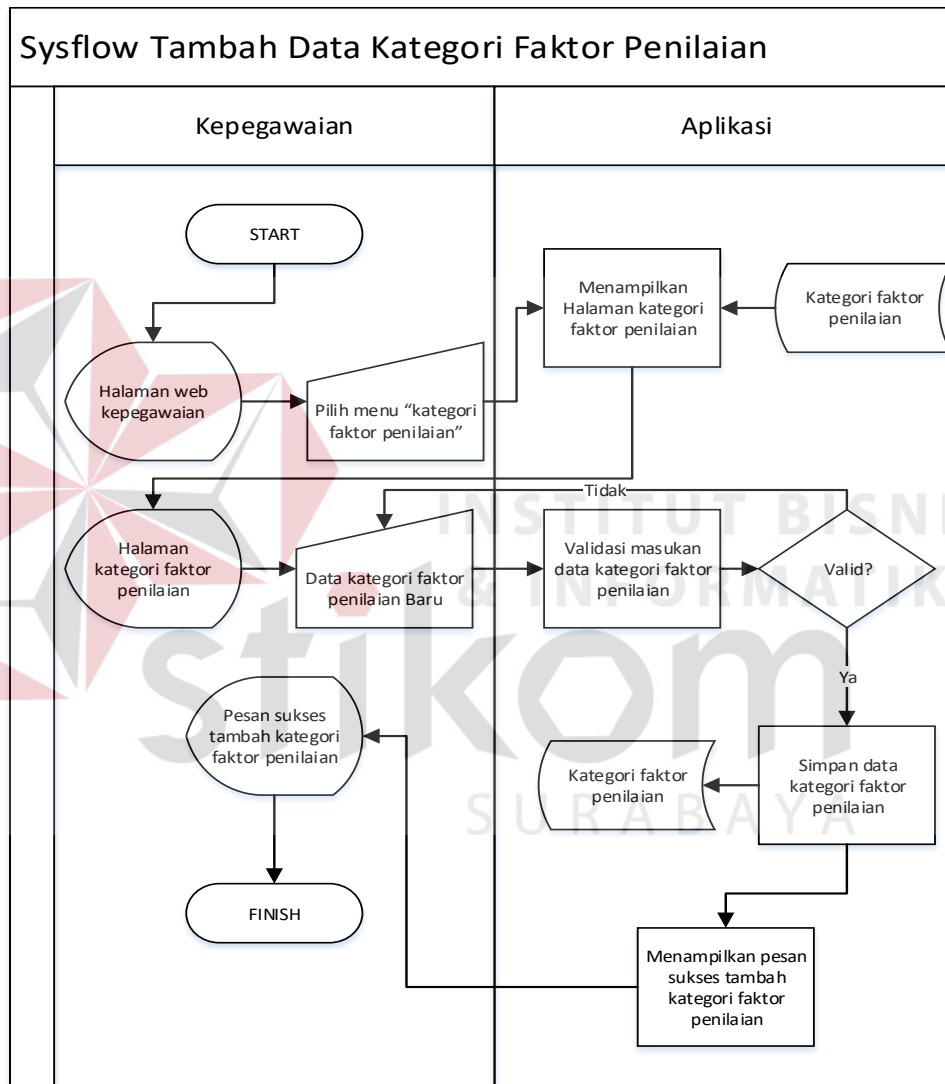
Sysflow Tambah Data Kategori Faktor Penilaian

Kepegawaian

Aplikasi

START

Halaman web kepegawaian

Pilih menu “kategori faktor penilaian”

Menampilkan Halaman kategori faktor penilaian

Kategori faktor penilaian

Tidak

Halaman kategori faktor penilaian

Data kategori faktor penilaian Baru

Validasi masukan data kategori faktor penilaian

Valid?

Ya

Pesan sukses tambah kategori faktor penilaian

Kategori faktor penilaian

Simpan data kategori faktor penilaian

FINISH

Menampilkan pesan sukses tambah kategori faktor penilaian

INSTITUT BISNIS & INFORMATIKA

stikom

SURABAYA